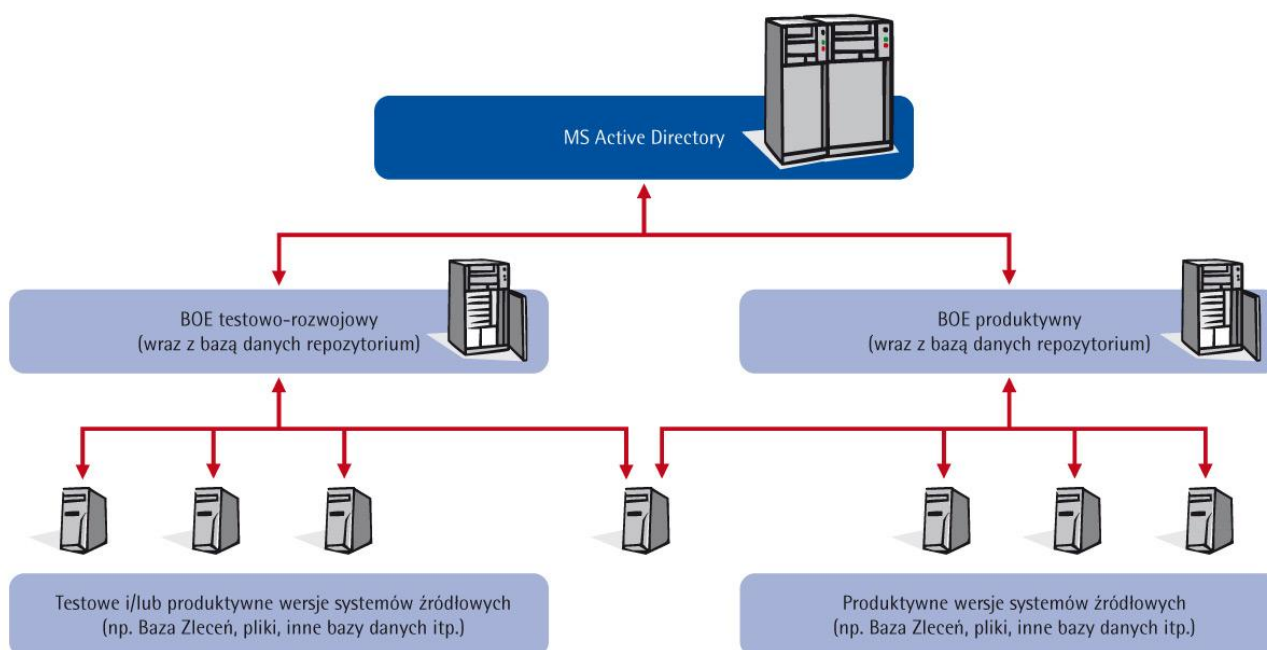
MS Active Directory

BOE testowo-rozwojowy
(wraz z bazą danych repozytorium)

BOE produktywny
(wraz z bazą danych repozytorium)

Testowe i/lub produktywne wersje systemów źródłowych
(np. Baza Zleceń, pliki, inne bazy danych itp.)

Produktywne wersje systemów źródłowych
(np. Baza Zleceń, pliki, inne bazy danych itp.)